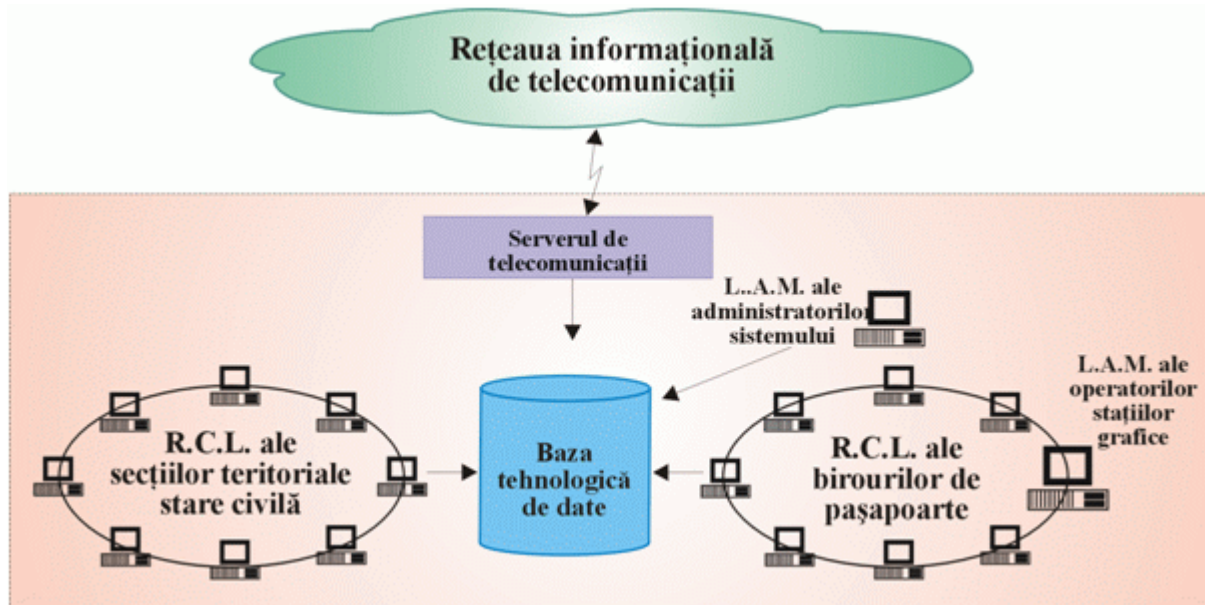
Rețeaua informațională de telecomunicații

Serverul de telecomunicații

L..A.M. ale administratorilor sistemului

L.A.M. ale operatorilor stațiilor grafice

R.C.L. ale secțiilor teritoriale stare civilă

Baza tehnologică de date

R.C.L. ale birourilor de pașapoarte